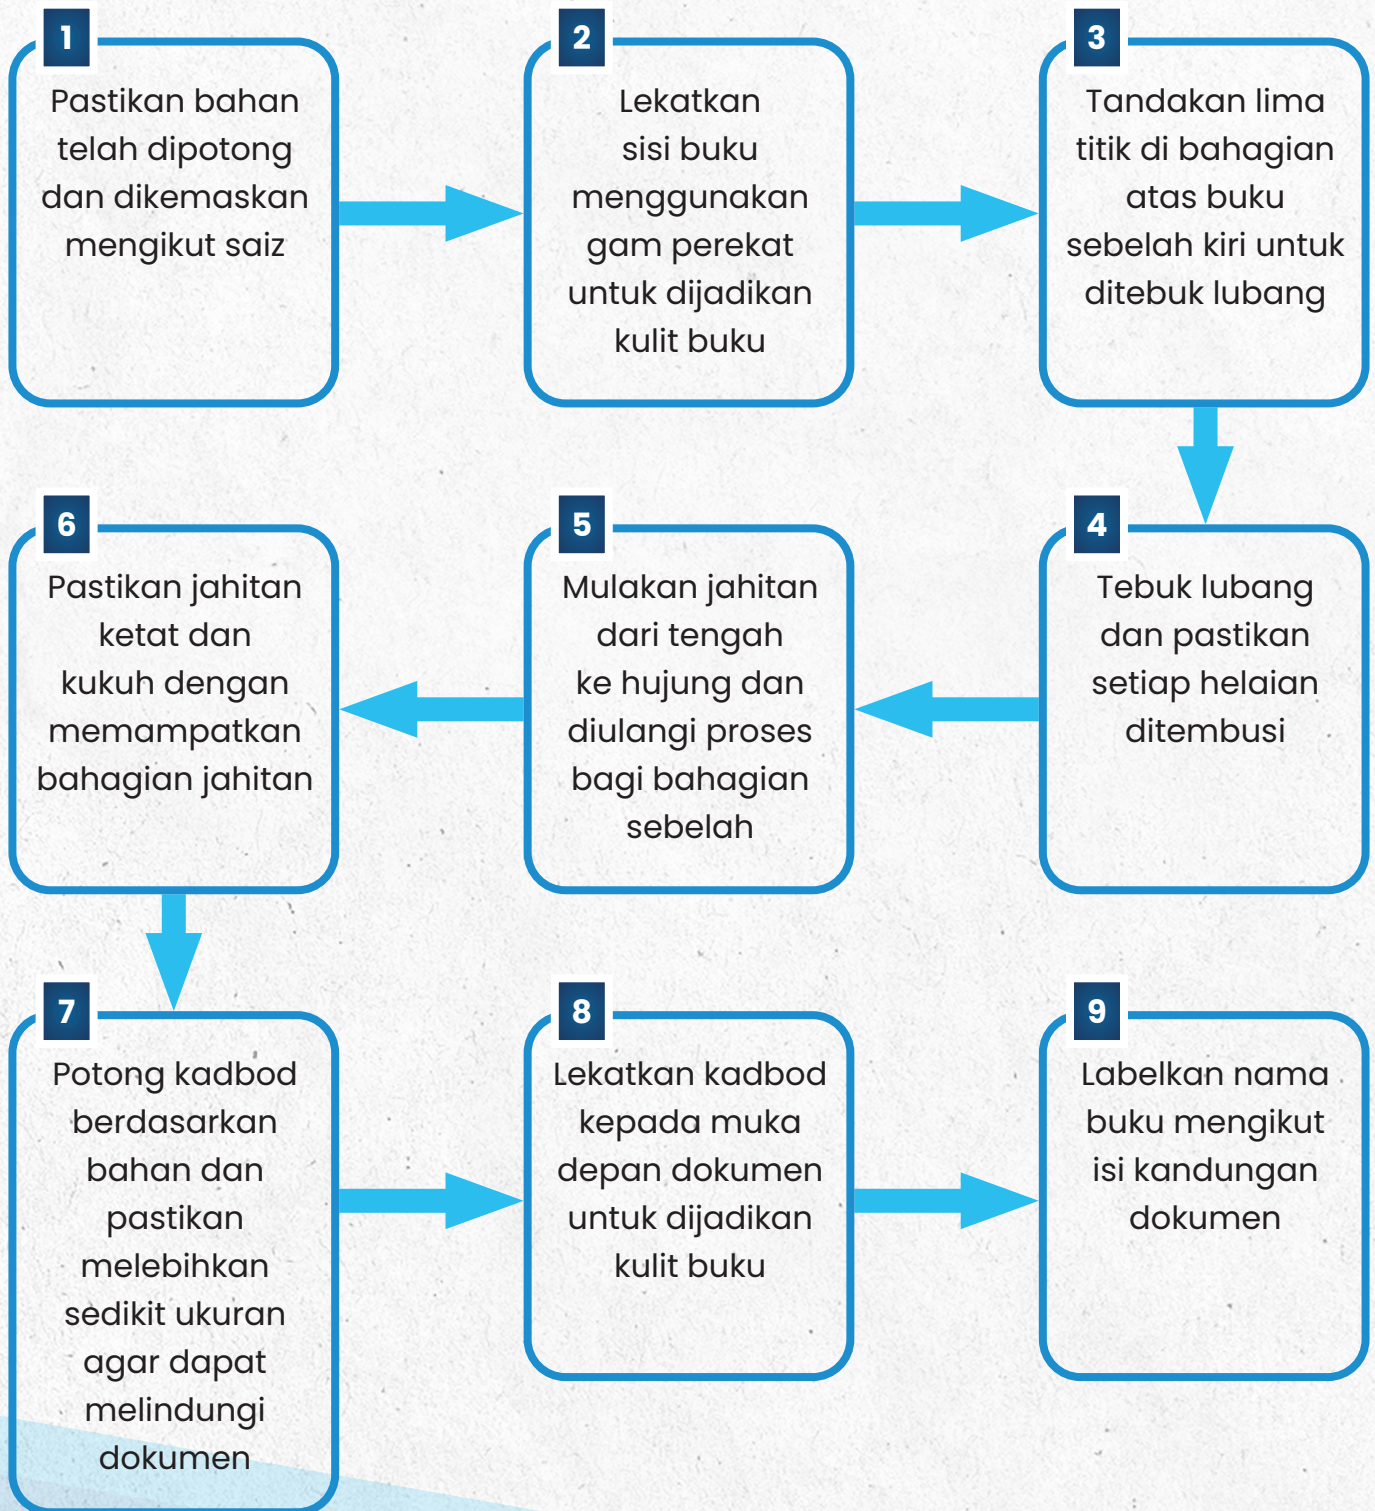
1
Pastikan bahan telah dipotong dan dikemaskan mengikut saiz

2
Lekatkan sisi buku menggunakan gam perekat untuk dijadikan kulit buku

3
Tandakan lima titik di bahagian atas buku sebelah kiri untuk ditebuk lubang

4
Tebuk lubang dan pastikan setiap helaian ditembusi

5
Mulakan jahitan dari tengah ke hujung dan diulangi proses bagi bahagian sebelah

6
Pastikan jahitan ketat dan kukuh dengan memampatkan bahagian jahitan

7
Potong kadbod berdasarkan bahan dan pastikan melebihkan sedikit ukuran agar dapat melindungi dokumen

8
Lekatkan kadbod kepada muka depan dokumen untuk dijadikan kulit buku

9
Labelkan nama buku mengikut isi kandungan dokumen